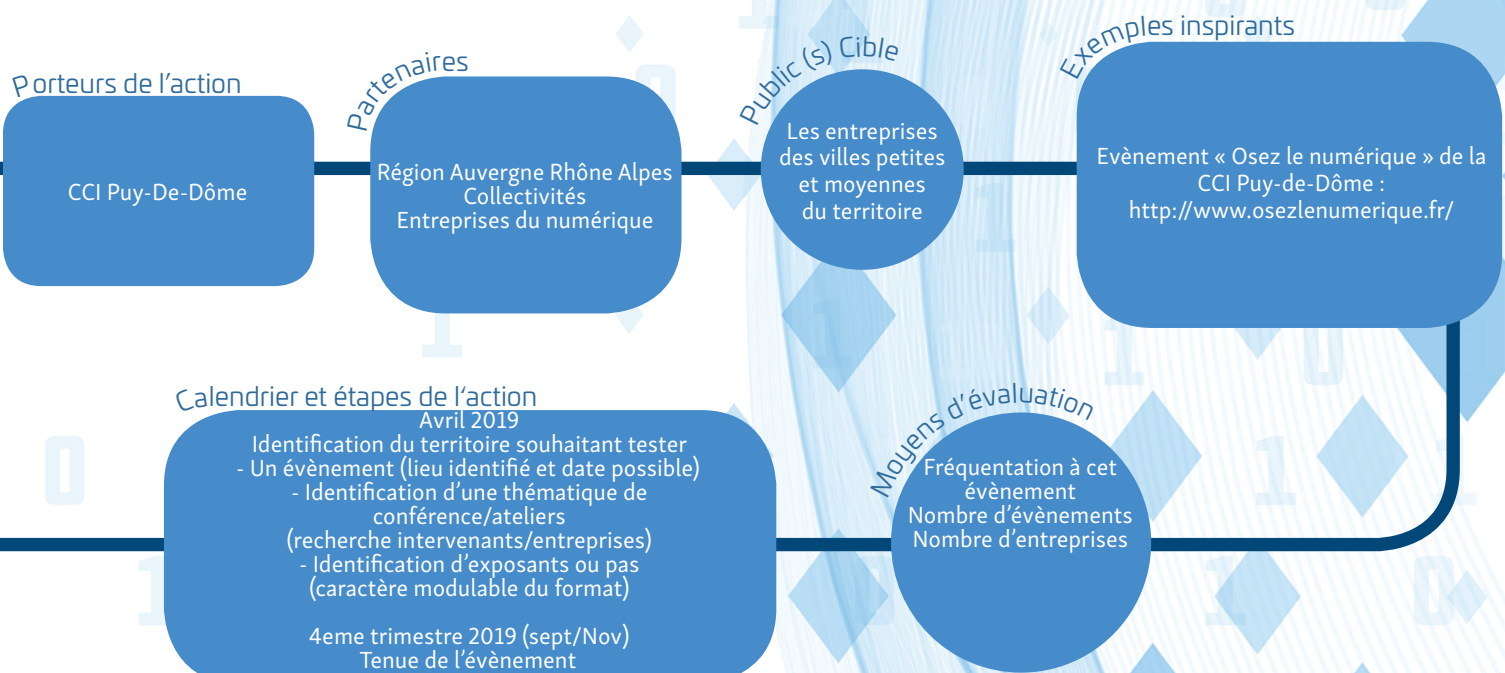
Porteurs de l'action

CCI Puy-De-Dôme

Partenaires

Région Auvergne Rhône Alpes
Collectivités
Entreprises du numérique

Public (s) Cible

Les entreprises des villes petites et moyennes du territoire

Exemples inspirants

Evènement « Osez le numérique » de la CCI Puy-de-Dôme :
http://www.osezlenumerique.fr/

Calendrier et étapes de l'action

Avril 2019
Identification du territoire souhaitant tester
- Un évènement (lieu identifié et date possible)
- Identification d'une thématique de conférence/ateliers (recherche intervenants/entreprises)
- Identification d'exposants ou pas (caractère modulable du format)

4eme trimestre 2019 (sept/Nov)
Tenue de l'évènement

Moyens d'évaluation

Fréquentation à cet évènement
Nombre d'évènements
Nombre d'entreprises